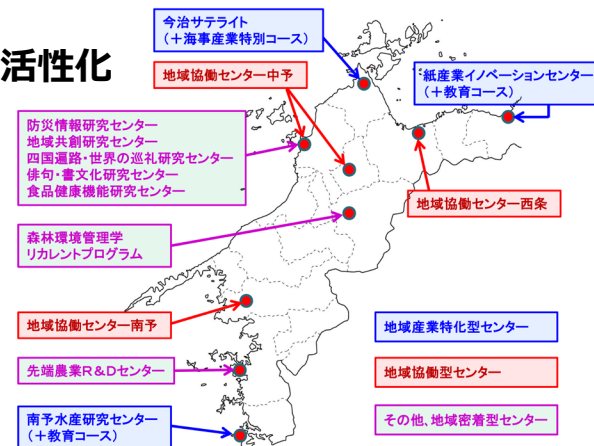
活性化

今治サテライト
（＋海事産業特別コース）

地域協働センター中予

紙産業イノベーションセンター
（＋教育コース）

防災情報研究センター
地域共創研究センター
四国遍路・世界の巡礼研究センター
俳句・書文化研究センター
食品健康機能研究センター

地域協働センター西条

森林環境管理学
リカレントプログラム

地域協働センター南予

地域産業特化型センター

先端農業R＆Dセンター

地域協働型センター

南予水産研究センター
（＋教育コース）

その他、地域密着型センター